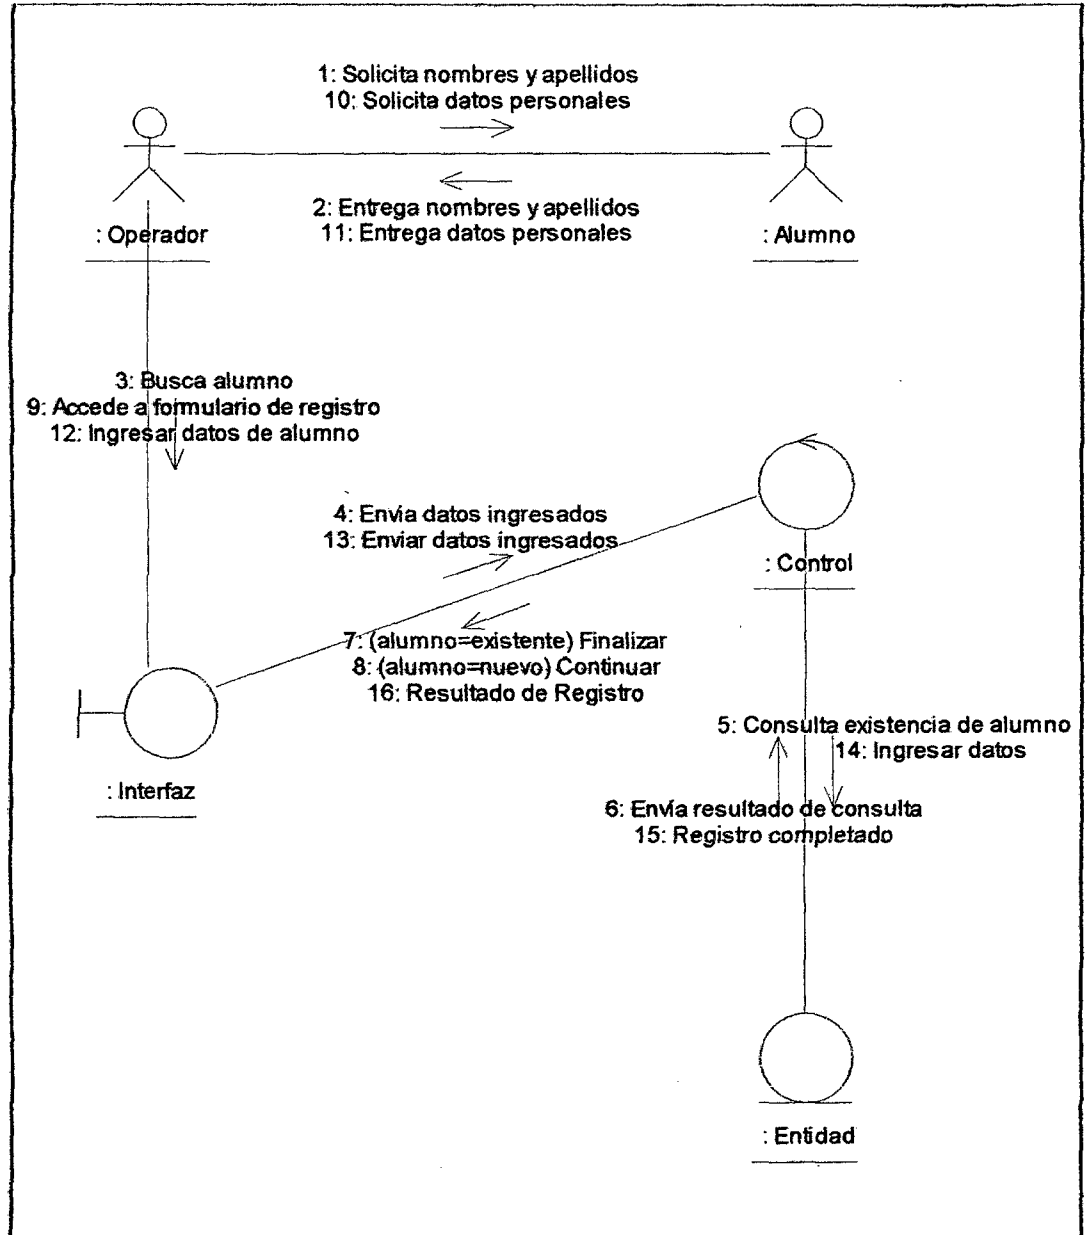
1: Solicita nombres y apellidos
10: Solicita datos personales

2: Entrega nombres y apellidos
11: Entrega datos personales

: Operador

: Alumno

3: Busca alumno
9: Accede a formulario de registro
12: Ingresar datos de alumno

4: Envia datos ingresados
13: Enviar datos ingresados

: Control

7: (alumno=existente) Finalizar
8: (alumno=nuevo) Continuar
16: Resultado de Registro

5: Consulta existencia de alumno
14: Ingresar datos

: Interfaz

6: Envia resultado de consulta
15: Registro completado

: Entidad